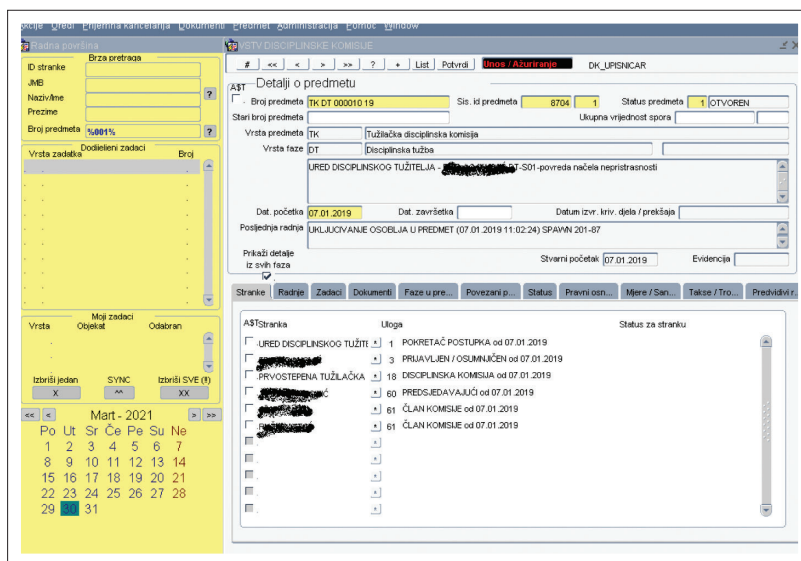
Opcije Uredi Prijemna kancelarija Dokument Predmet Administracija Pomoć Window

Radna površina

Brza pretraga

ID stranke

JMB

Naziv/Ime

Prezime

Broj predmeta %001%

Dodijeljeni zadaci

Vrsta zadatka Broj

Moji zadaci

Vrsta Objekat Odabran

Izbriši jedan SYNC Izbriši SVE (!!)

X ^^ XX

<< < Mart - 2021 > >>

| Po | Ut | Sr | Če | Pe | Su | Ne |
|---|---|---|---|---|---|---|
| 1 | 2 | 3 | 4 | 5 | 6 | 7 |
| 8 | 9 | 10 | 11 | 12 | 13 | 14 |
| 15 | 16 | 17 | 18 | 19 | 20 | 21 |
| 22 | 23 | 24 | 25 | 26 | 27 | 28 |
| 29 | 30 | 31 | | | | |

VSTV DISCIPLINSKE KOMISIJE

# << < > >> ? + List Potvrdi Unos / Ažuriranje DK_UPISNICAR

A$T Detalji o predmetu

Broj predmeta TK DT 000010 19 Sis. id predmeta 8704 1 Status predmeta 1 OTVOREN

Stari broj predmeta Ukupna vrijednost spora

Vrsta predmeta TK Tužilačka disciplinska komisija

Vrsta faze DT Disciplinska tužba

URED DISCIPLINSKOG TUŽITELJA - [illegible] DT-S01-povreda načela nepristrasnosti

Dat. početka 07.01.2019 Dat. završetka Datum izvr. kriv. djela / prekšaja

Posljednja radnja UKLJUCIVANJE OSOBLJA U PREDMET (07.01.2019 11:02:24) SPAVVN 201-87

Prikaži detalje iz svih faza Stvarni početak 07.01.2019 Evidencija

Stranke Radnje Zadaci Dokumenti Faze u pre... Povezani p... Status Pravni osn... Mjere / San... Takse / Tro... Predvidivi r...

A$T Stranka Uloga Status za stranku

URED DISCIPLINSKOG TUŽITE 1 POKRETAČ POSTUPKA od 07.01.2019

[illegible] 3 PRIJAVLJEN / OSUMNJIČEN od 07.01.2019

PRVOSTEPENA TUŽILAČKA 18 DISCIPLINSKA KOMISIJA od 07.01.2019

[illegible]IĆ 60 PREDSJEDAVAJUĆI od 07.01.2019

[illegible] 61 ČLAN KOMISIJE od 07.01.2019

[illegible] 61 ČLAN KOMISIJE od 07.01.2019